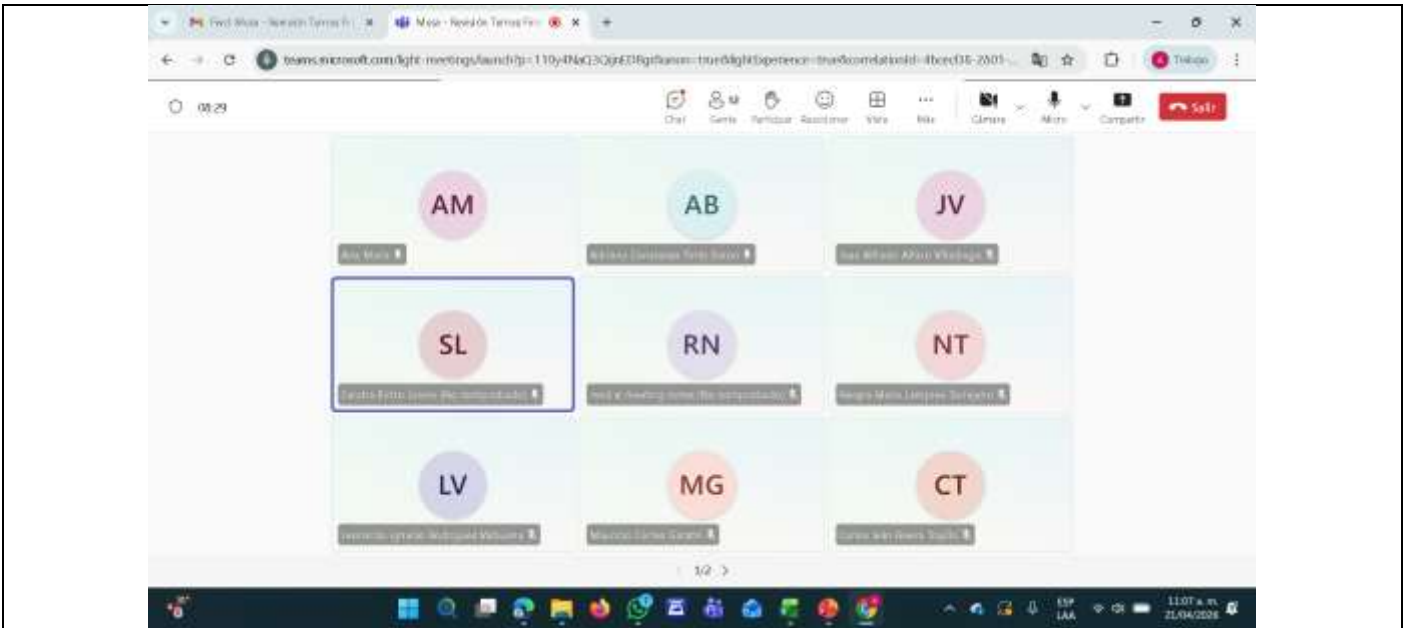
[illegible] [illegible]

teams.microsoft.com/light-meetings/launch?p=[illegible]

08:29

Chat Gente Participar Reaccionar Vista Más Cámara Micro Compartir Salir

AM

Ana María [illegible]

AB

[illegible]

JV

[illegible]

SL

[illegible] (No comprobado)

RN

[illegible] (No comprobado)

NT

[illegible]

LV

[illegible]

MG

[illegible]

CT

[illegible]

1/2 >

ESP LAA 11:07 a. m. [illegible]